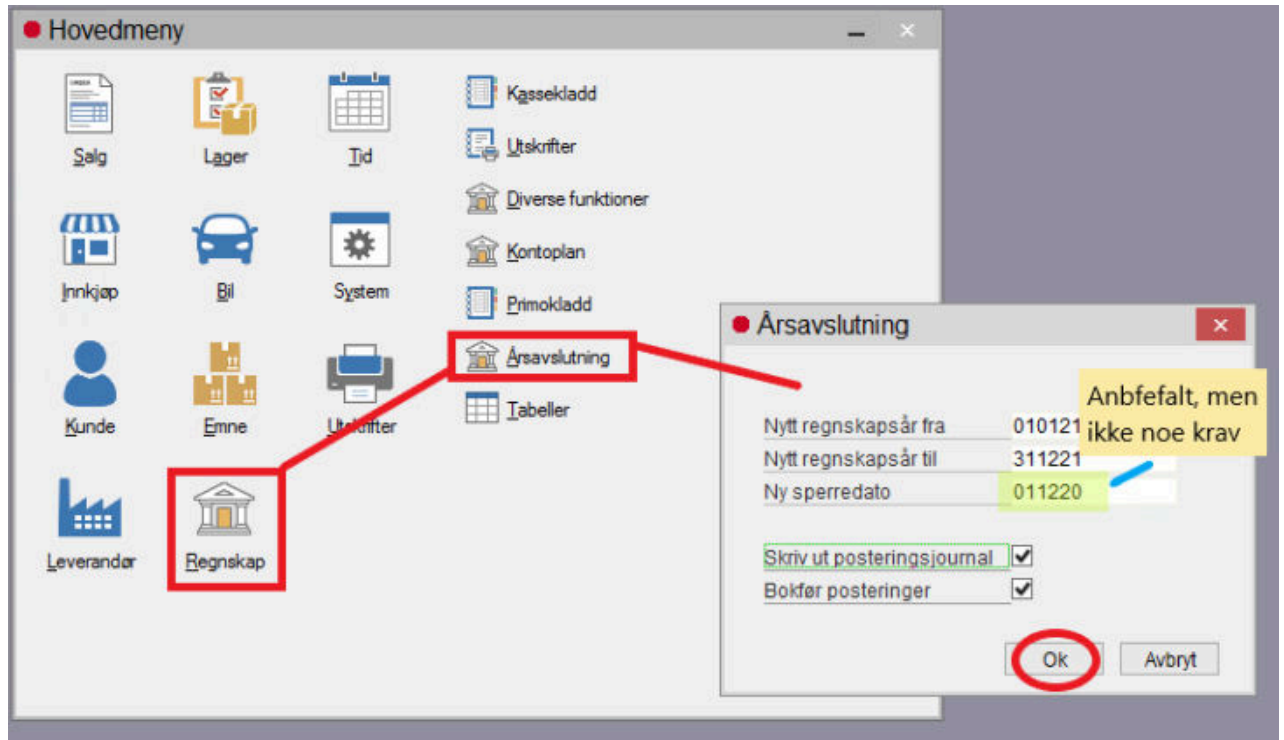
Hovedmeny

Salg
Lager
Tid
Innkjøp
Bil
System
Kunde
Emne
Utskrifter
Leverandør
Regnskap

Kassekladd
Utskrifter
Diverse funktioner
Kontoplan
Primokladd
Årsavslutning
Tabeller

Årsavslutning

Nytt regnskapsår fra 010121
Nytt regnskapsår til 311221
Ny sperredato 011220

Anbfefalt, men ikke noe krav

Skriv ut posteringsjournal
Bokfør posteringer

Ok
Avbryt